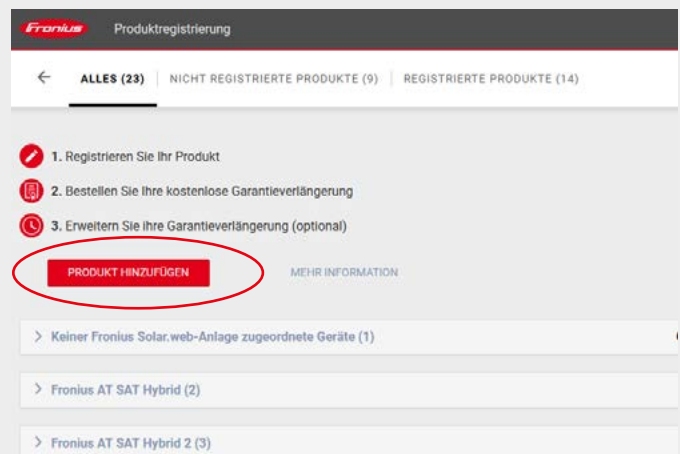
Fronius Produktregistrierung

←

ALLES (23) | NICHT REGISTRIERTE PRODUKTE (9) | REGISTRIERTE PRODUKTE (14)

1. Registrieren Sie Ihr Produkt

2. Bestellen Sie Ihre kostenlose Garantieverlängerung

3. Erweitern Sie ihre Garantieverlängerung (optional)

PRODUKT HINZUFÜGEN

MEHR INFORMATION

> Keiner Fronius Solar.web-Anlage zugeordnete Geräte (1)

> Fronius AT SAT Hybrid (2)

> Fronius AT SAT Hybrid 2 (3)